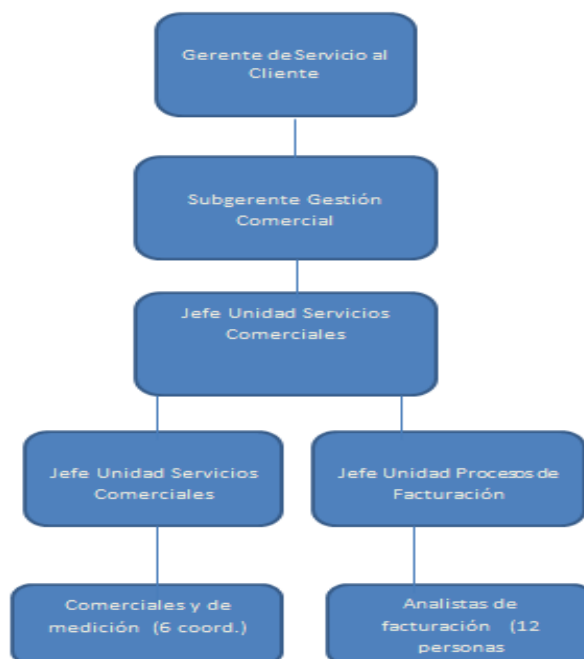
Gerente de Servicio al Cliente

Subgerente Gestión Comercial

Jefe Unidad Servicios Comerciales

Jefe Unidad Servicios Comerciales

Jefe Unidad Procesos de Facturación

Comerciales y de medición (6 coord.)

Analistas de facturación (12 personas